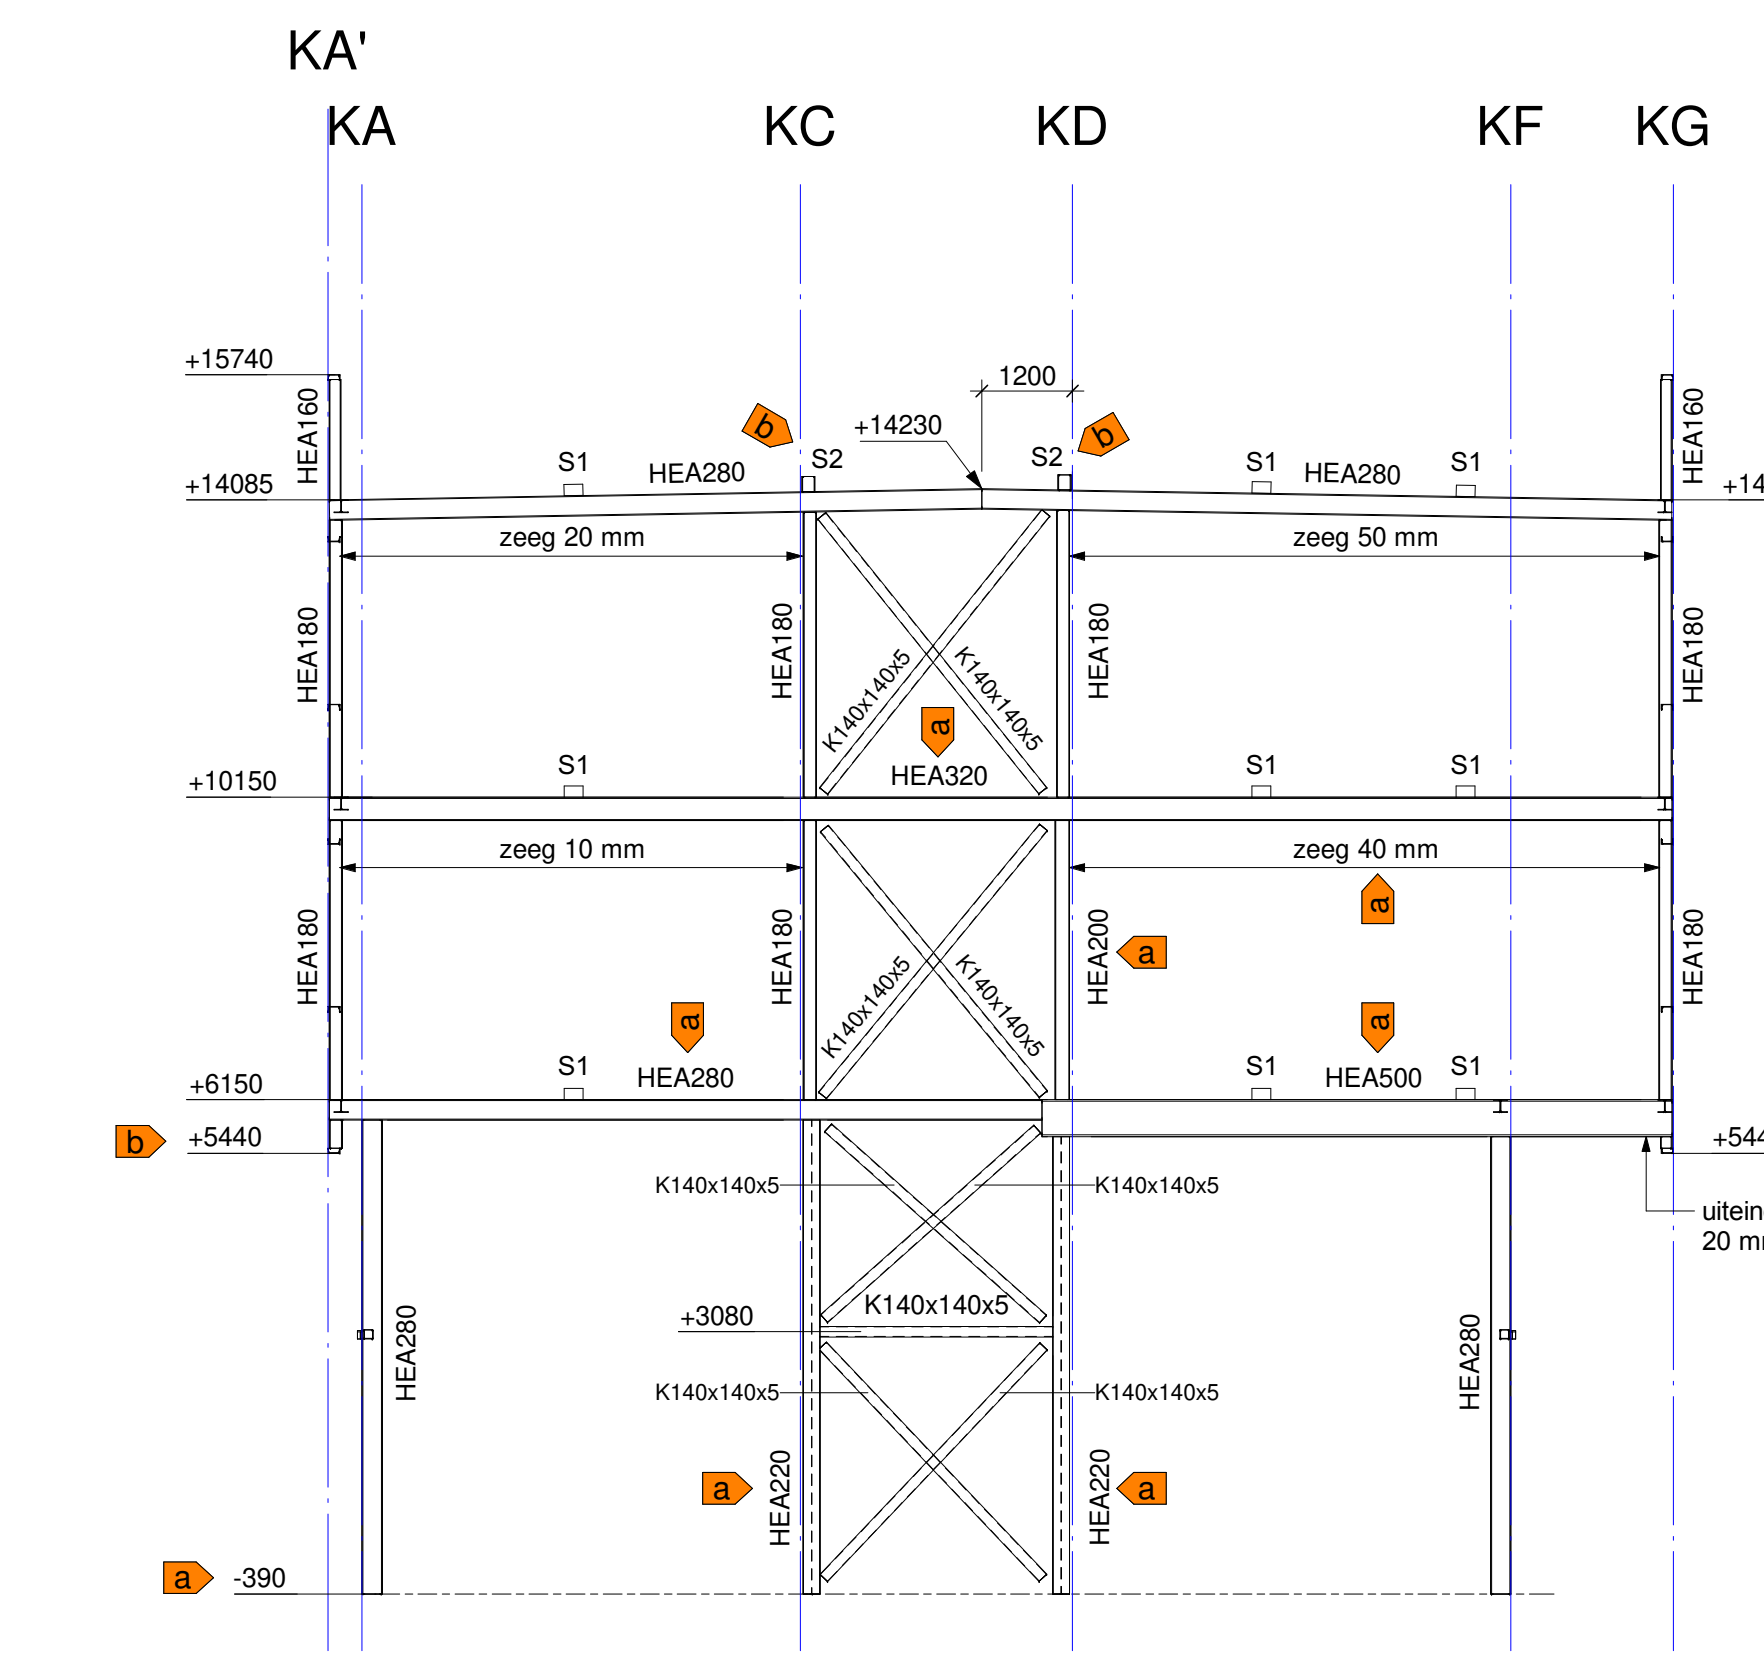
KA'
KA
KC
KD
KF
KG

+15740
HEA160
1200
+14230
b
b
S1
HEA280
S2
S2
S1
HEA280
S1
HEA160
+14085
+14
zeeg 20 mm
zeeg 50 mm
HEA180
HEA180
K140x140x5
K140x140x5
HEA180
HEA180
a
HEA320
+10150
S1
S1
S1
zeeg 10 mm
zeeg 40 mm
a
HEA180
HEA180
K140x140x5
K140x140x5
HEA200
a
HEA180
a
a
S1
HEA280
S1
HEA500
S1
+6150
b
+5440
+544
K140x140x5
K140x140x5
uitein
20 m
HEA280
+3080
K140x140x5
HEA280
K140x140x5
K140x140x5
a
HEA220
HEA220
a
a
-390